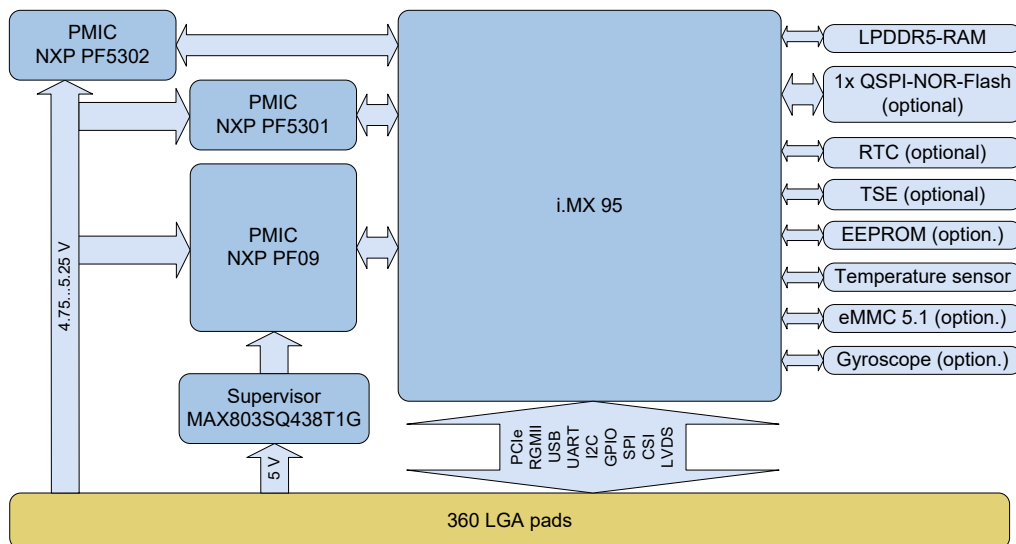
PMIC
NXP PF5302

PMIC
NXP PF5301

PMIC
NXP PF09

4.75...5.25 V

Supervisor
MAX803SQ438T1G

5 V

i.MX 95

LPDDR5-RAM

1x QSPI-NOR-Flash
(optional)

RTC (optional)

TSE (optional)

EEPROM (option.)

Temperature sensor

eMMC 5.1 (option.)

Gyroscope (option.)

PCIe
RGMII
USB
UART
I2C
GPIO
SPI
CSI
LVDS

360 LGA pads